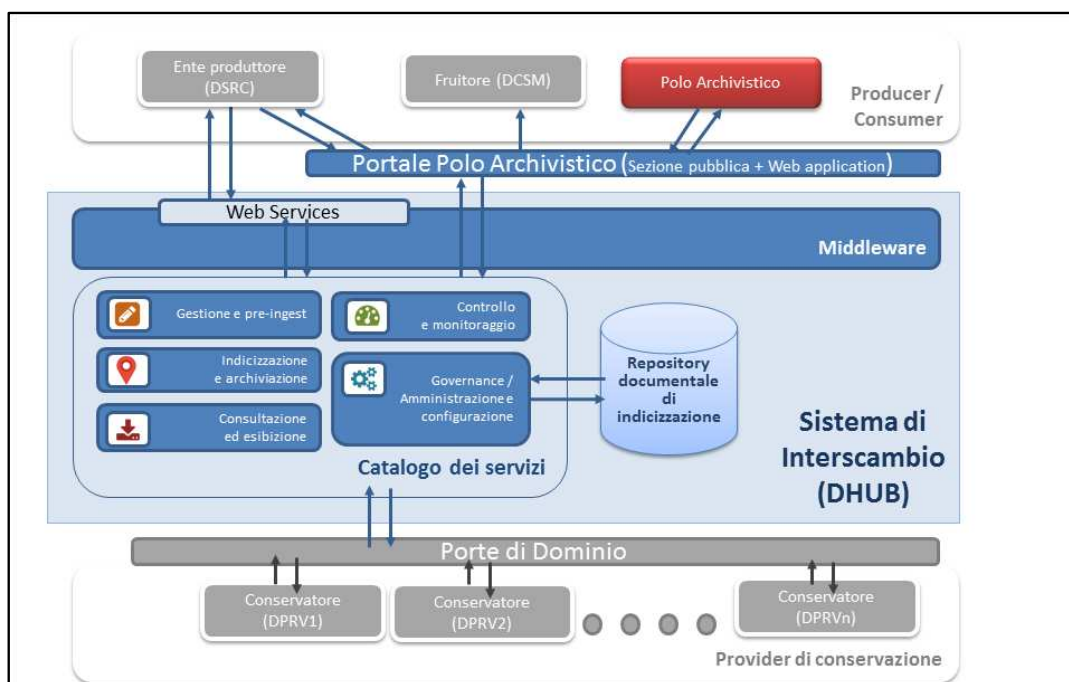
Ente produttore (DSRC)

Fruitore (DCSM)

Polo Archivistico

Producer / Consumer

Portale Polo Archivistico (Sezione pubblica + Web application)

Web Services

Middleware

Gestione e pre-ingest

Controllo e monitoraggio

Indicizzazione e archiviazione

Governance / Amministrazione e configurazione

Consultazione ed esibizione

Repository documentale di indicizzazione

Catalogo dei servizi

Sistema di Interscambio (DHUB)

Porte di Dominio

Conservatore (DPRV1)

Conservatore (DPRV2)

Conservatore (DPRVn)

Provider di conservazione